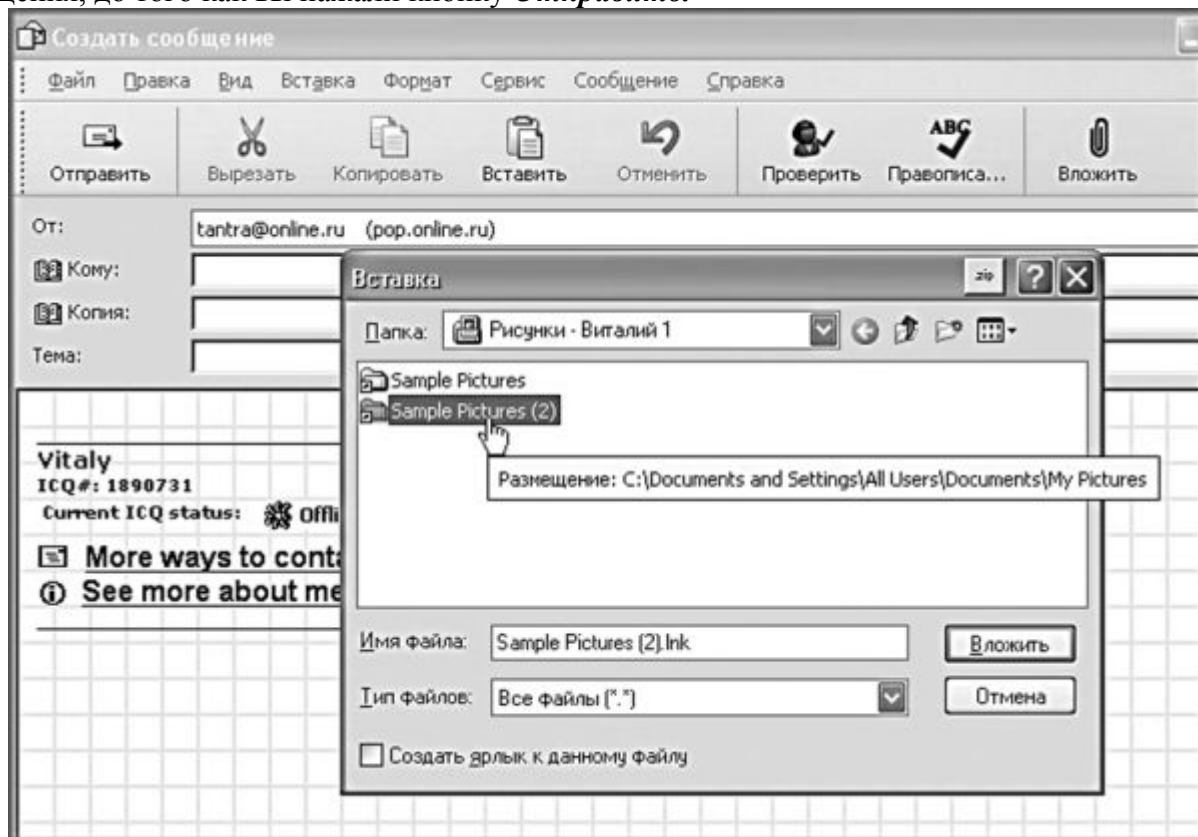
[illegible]ения, до того как вы нажали кнопку Отправить.

Создать сообщение

Файл Правка Вид Вставка Формат Сервис Сообщение Справка

Отправить Вырезать Копировать Вставить Отменить Проверить Правописа... Вложить

От: tantra@online.ru (pop.online.ru)

Кому:

Копия:

Тема:

Vitaly
ICQ#: 1890731
Current ICQ status: Offli

More ways to conta
See more about me

Вставка

zip ? X

Папка: Рисунки - Виталий 1

Sample Pictures
Sample Pictures (2)

Размещение: C:\Documents and Settings\All Users\Documents\My Pictures

Имя файла: Sample Pictures (2).lnk

Вложить

Тип файлов: Все файлы (*.*)

Отмена

Создать ярлык к данному файлу